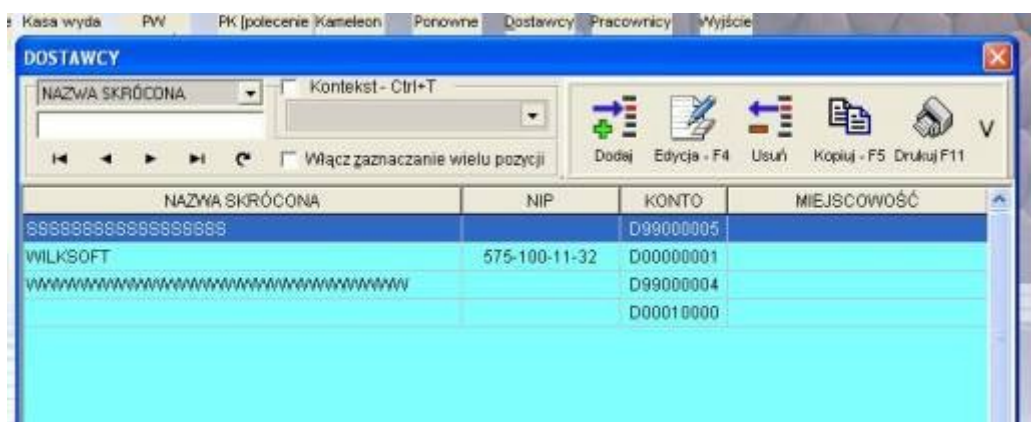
Kasa wyda PW PK [polecenie Kameleon Ponowne Dostawcy Pracownicy Wyjście

DOSTAWCY

NAZWA SKRÓCONA

Kontekst - Ctrl+T

Włącz zaznaczanie wielu pozycji

Dodaj Edycja - F4 Usuń Kopiuj - F5 Drukuj F11 V

| NAZWA SKRÓCONA | NIP | KONTO | MIEJSCOWOŚĆ |
|---|---|---|---|
| SSSSSSSSSSSSSSSSS | | D99000005 | |
| WILKSOFT | 575-100-11-32 | D00000001 | |
| WWWWWWWWWWWWWWWWWWWWWWWWWWW | | D99000004 | |
| | | D00010000 | |